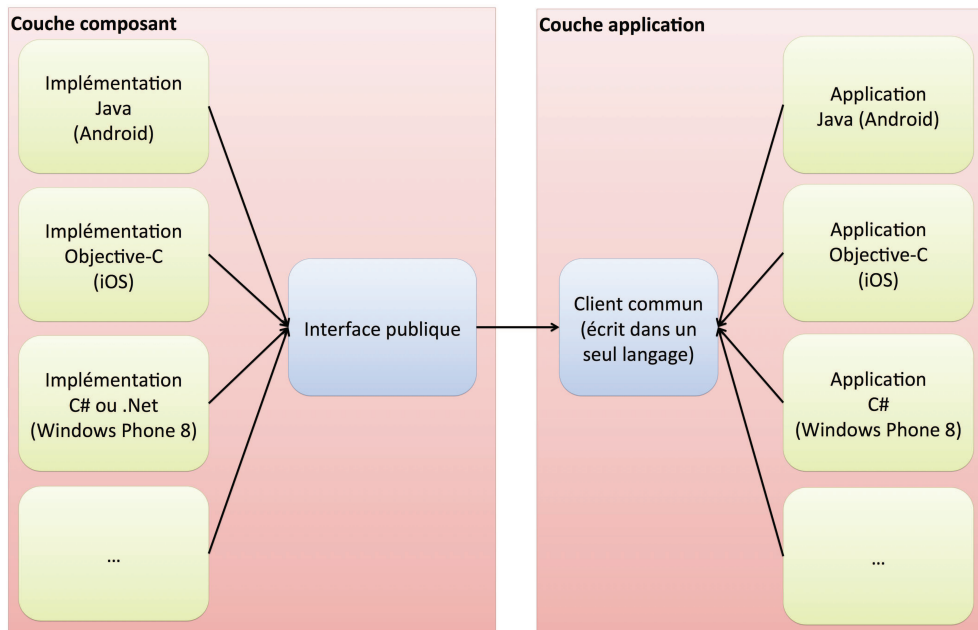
Couche composant

Implémentation Java (Android)

Implémentation Objective-C (iOS)

Implémentation C# ou .Net (Windows Phone 8)

...

Interface publique

Couche application

Client commun (écrit dans un seul langage)

Application Java (Android)

Application Objective-C (iOS)

Application C# (Windows Phone 8)

...